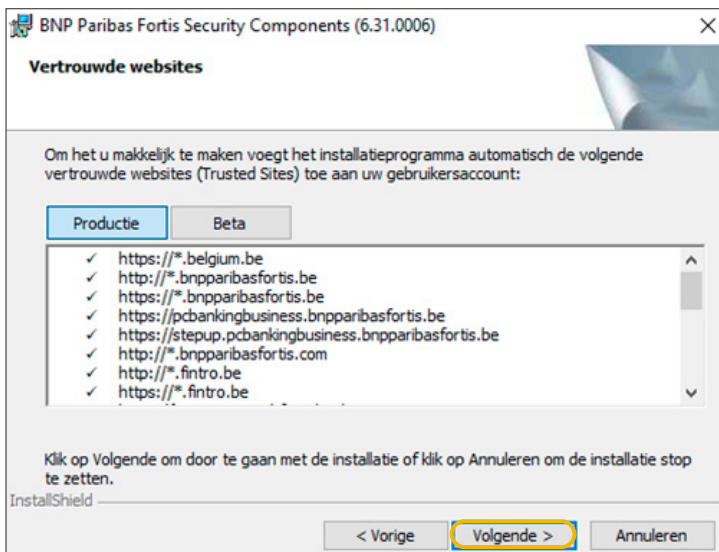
BNP Paribas Fortis Security Components (6.31.0006)

×

Vertrouwde websites

Om het u makkelijk te maken voegt het installatieprogramma automatisch de volgende vertrouwde websites (Trusted Sites) toe aan uw gebruikersaccount:

Productie | Beta

✓ https://*.belgium.be
✓ http://*.bnpparibasfortis.be
✓ https://*.bnpparibasfortis.be
✓ https://pcbankingbusiness.bnpparibasfortis.be
✓ https://stepup.pcbankingbusiness.bnpparibasfortis.be
✓ http://*.bnpparibasfortis.com
✓ http://*.fintro.be
✓ https://*.fintro.be
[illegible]

Klik op Volgende om door te gaan met de installatie of klik op Annuleren om de installatie stop te zetten.

InstallShield

< Vorige | Volgende > | Annuleren